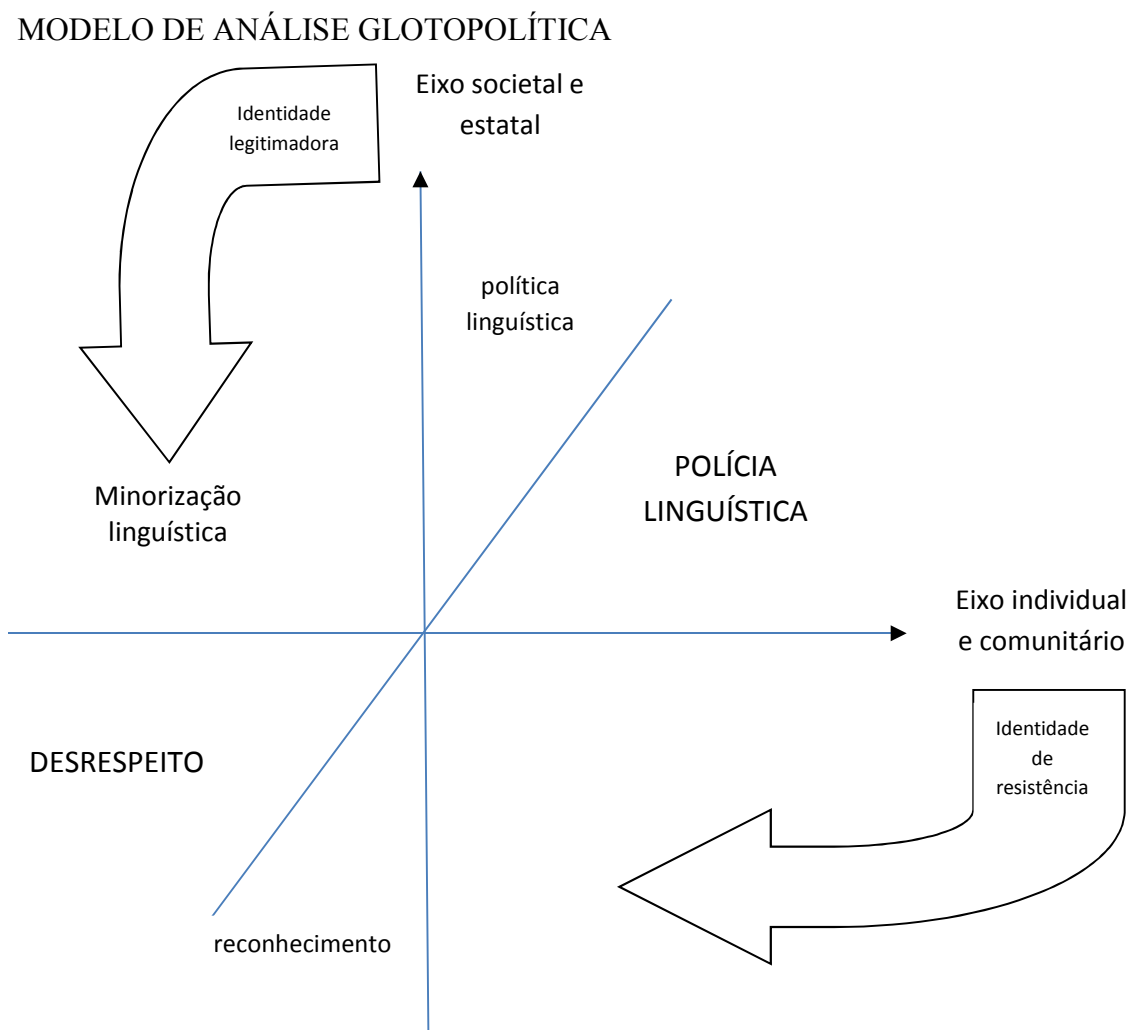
MODELO DE ANÁLISE GLOTOPOLÍTICA

Identidade legitimadora

Eixo societal e estatal

política linguística

Minorização linguística

POLÍCIA LINGUÍSTICA

Eixo individual e comunitário

Identidade de resistência

DESRESPEITO

reconhecimento